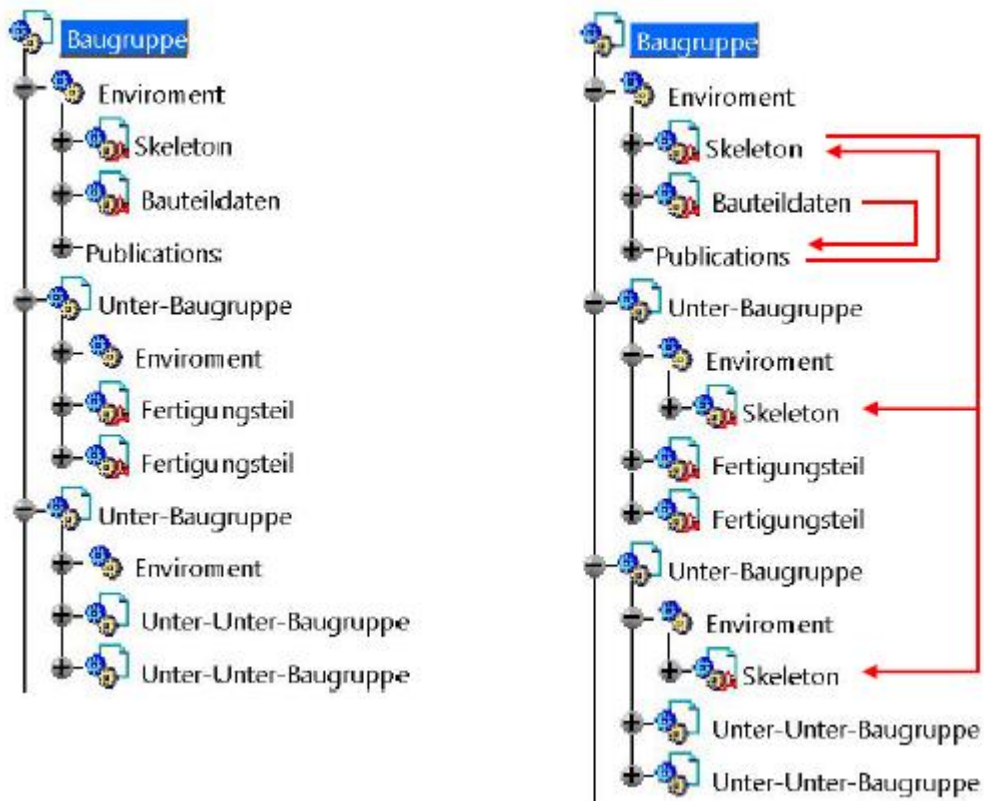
Baugruppe
Enviroment
Skeletoin
Bauteildaten
Publications
Unter-Baugruppe
Enviroment
Fertigungsteil
Fertigungsteil
Unter-Baugruppe
Enviroment
Unter-Unter-Baugruppe
Unter-Unter-Baugruppe

Baugruppe
Enviroment
Skeleton
Bauteildaten
Publications
Unter-Baugruppe
Enviroment
Skeleton
Fertigungsteil
Fertigungsteil
Unter-Baugruppe
Enviroment
Skeleton
Unter-Unter-Baugruppe
Unter-Unter-Baugruppe